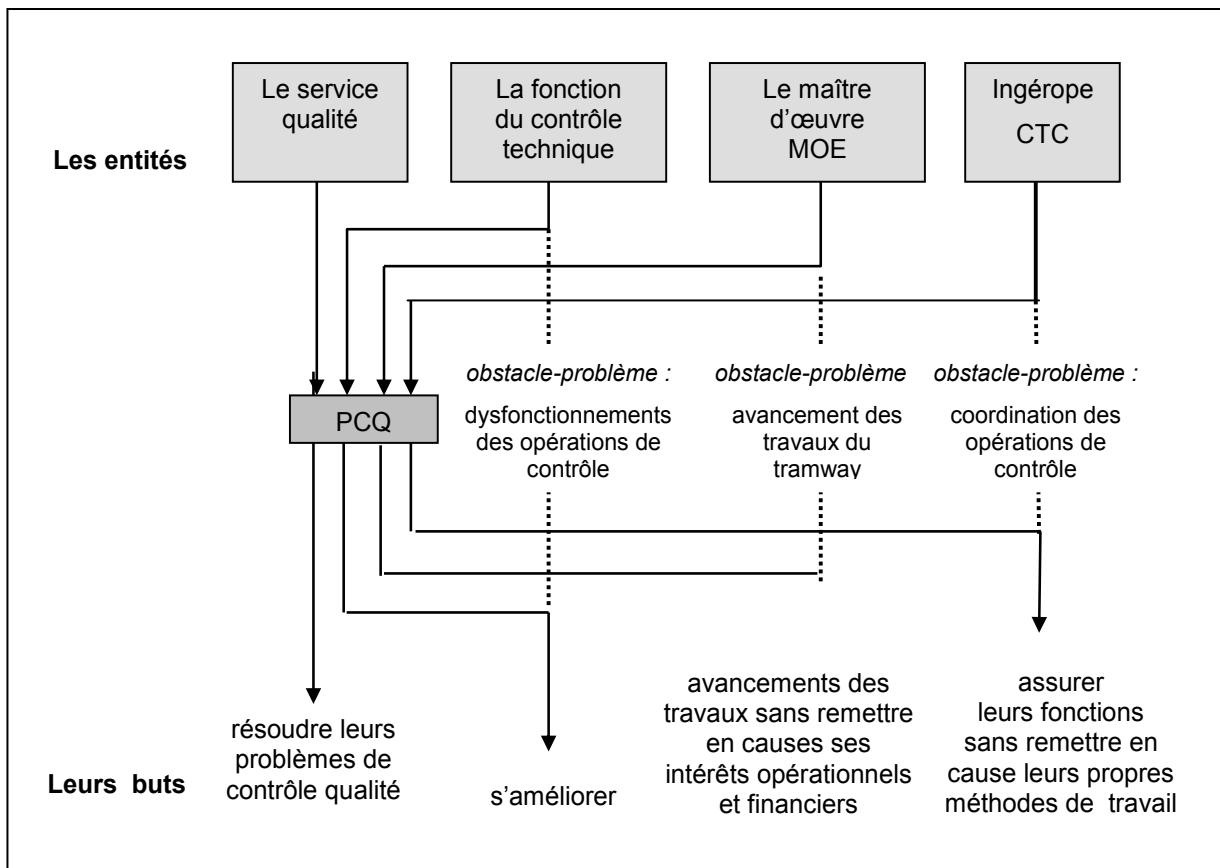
Les entités

Le service qualité

La fonction du contrôle technique

Le maître d'œuvre MOE

Ingérope CTC

PCQ

*obstacle-problème :* dysfonctionnements des opérations de contrôle

*obstacle-problème* avancement des travaux du tramway

*obstacle-problème :* coordination des opérations de contrôle

Leurs buts

résoudre leurs problèmes de contrôle qualité

s'améliorer

avancements des travaux sans remettre en causes ses intérêts opérationnels et financiers

assurer leurs fonctions sans remettre en cause leurs propres méthodes de travail